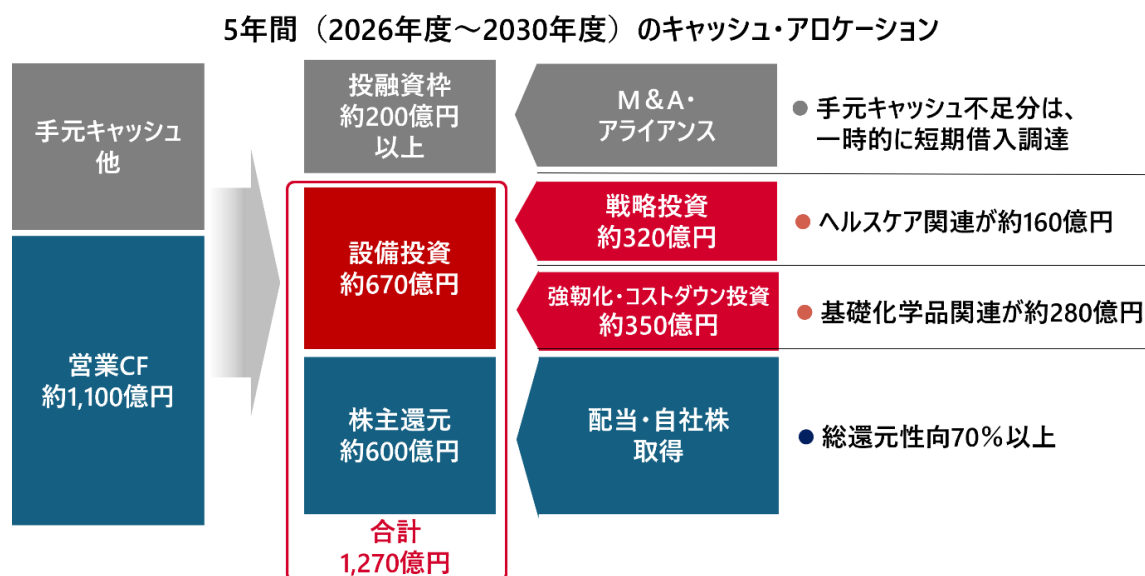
5年間（2026年度～2030年度）のキャッシュ・アロケーション

手元キャッシュ他

営業CF
約1,100億円

投融資枠
約200億円
以上

設備投資
約670億円

株主還元
約600億円

合計
1,270億円

M&A・
アライアンス

戦略投資
約320億円

強靭化・コストダウン投資
約350億円

配当・自社株
取得

● 手元キャッシュ不足分は、一時的に短期借入調達

● ヘルスケア関連が約160億円

● 基礎化学品関連が約280億円

● 総還元性向70%以上